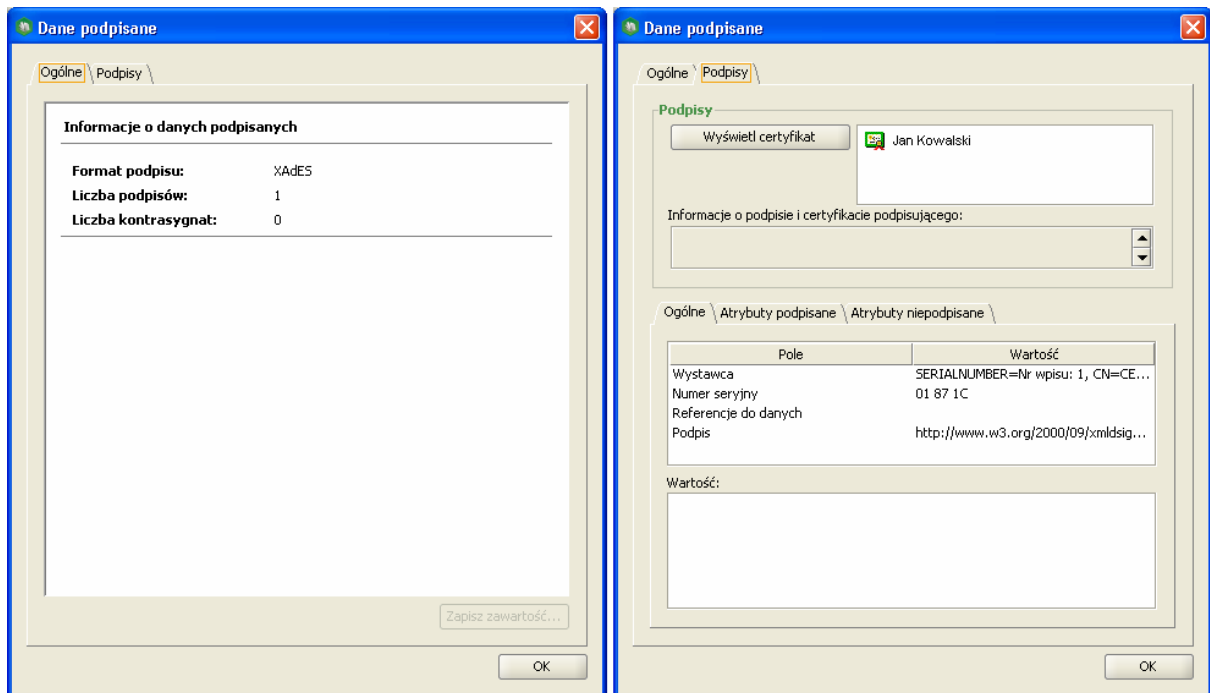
Dane podpisane

Ogólne | Podpisy

Informacje o danych podpisanych

Format podpisu: XAdES
Liczba podpisów: 1
Liczba kontrasygnat: 0

Zapisz zawartość...

OK

Dane podpisane

Ogólne | Podpisy

Podpisy

Wyświetl certyfikat

Jan Kowalski

Informacje o podpisie i certyfikacie podpisującego:

Ogólne | Atrybuty podpisane | Atrybuty niepodpisane

| Pole | Wartość |
|---|---|
| Wystawca | SERIALNUMBER=Nr wpisu: 1, CN=CE... |
| Numer seryjny | 01 87 1C |
| Referencje do danych | |
| Podpis | http://www.w3.org/2000/09/xmldsig... |

Wartość:

OK